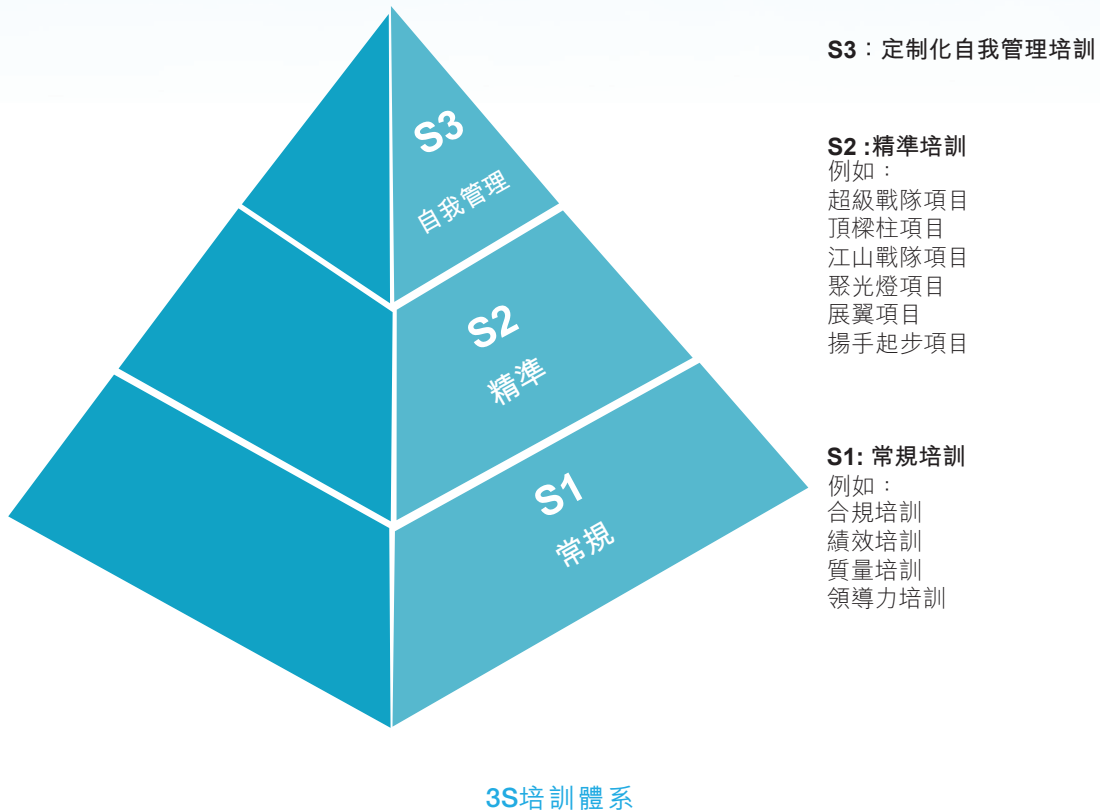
S3
自我管理

S2
精準

S1
常規

S3：定制化自我管理培訓

S2 :精準培訓
例如：
超級戰隊項目
頂樑柱項目
江山戰隊項目
聚光燈項目
展翼項目
揚手起步項目

S1: 常規培訓
例如：
合規培訓
績效培訓
質量培訓
領導力培訓

3S培訓體系